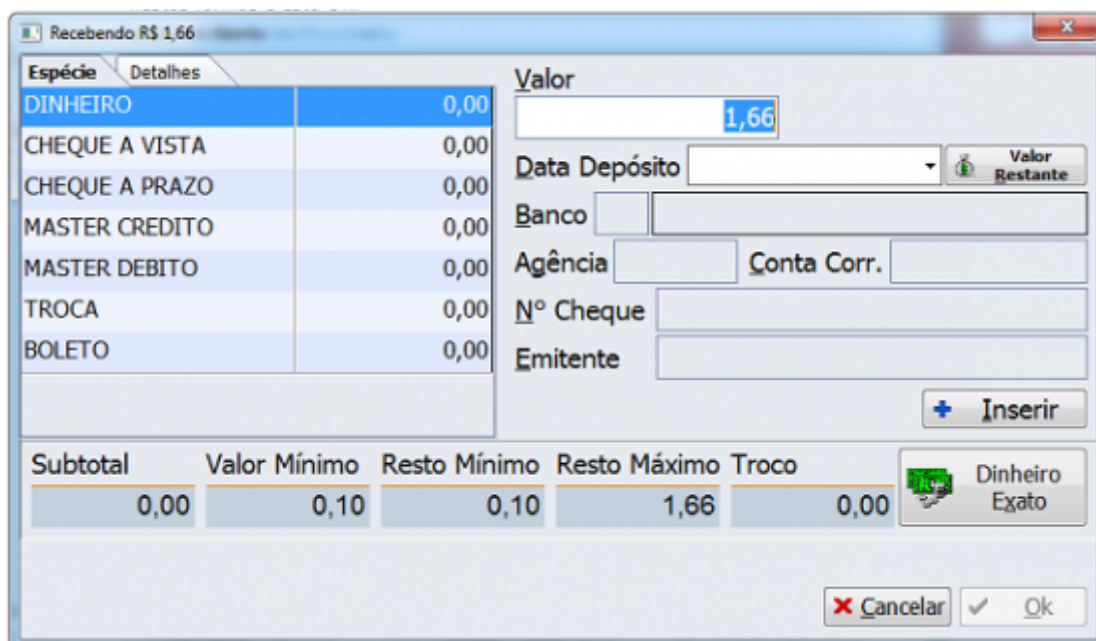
Recebendo R$ 1,66

Espécie | Detalhes

| | |
|---|---|
| DINHEIRO | 0,00 |
| CHEQUE A VISTA | 0,00 |
| CHEQUE A PRAZO | 0,00 |
| MASTER CREDITO | 0,00 |
| MASTER DEBITO | 0,00 |
| TROCA | 0,00 |
| BOLETO | 0,00 |

Valor
1,66
Data Depósito
Valor Restante
Banco
Agência
Conta Corr.
Nº Cheque
Emitente
Inserir

| Subtotal | Valor Mínimo | Resto Mínimo | Resto Máximo | Troco |
|---|---|---|---|---|
| 0,00 | 0,10 | 0,10 | 1,66 | 0,00 |

Dinheiro Exato

Cancelar
Ok